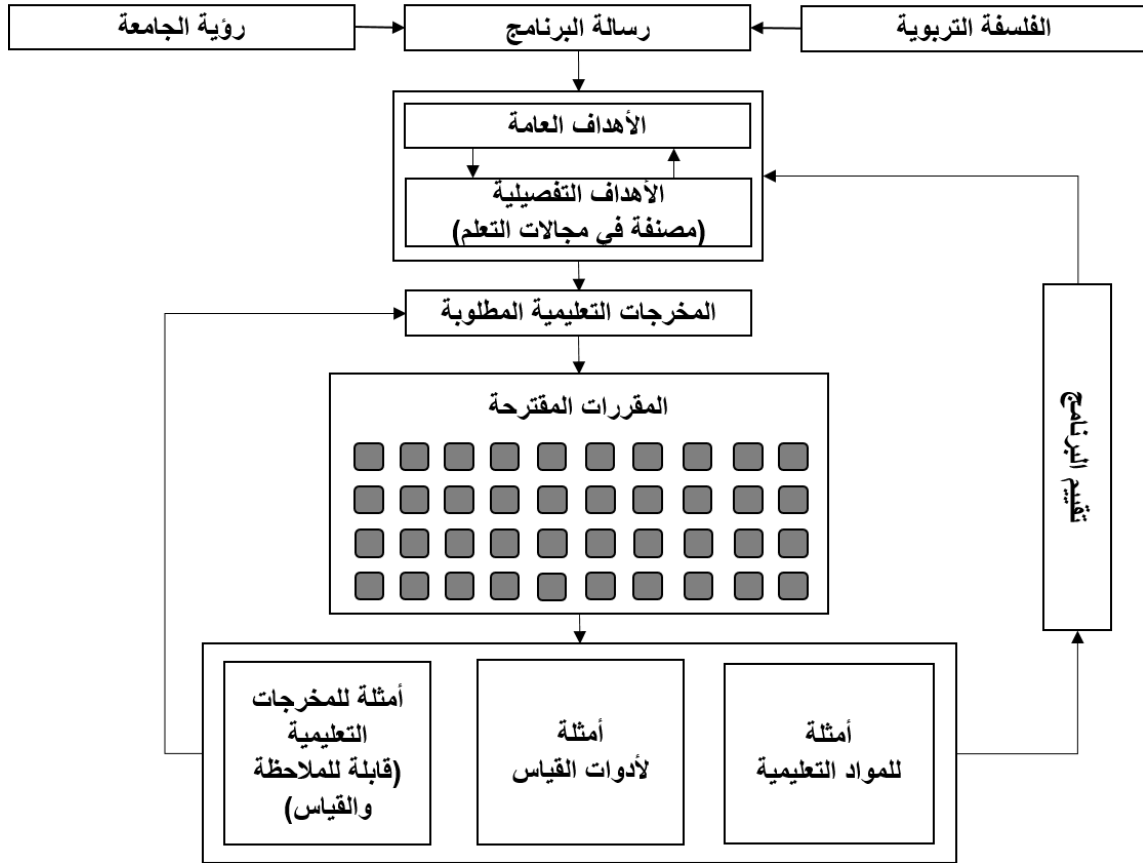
الفلسفة التربوية

رسالة البرنامج

رؤية الجامعة

الأهداف العامة

الأهداف التفصيلية
(مصنفة في مجالات التعلم)

المخرجات التعليمية المطلوبة

المقررات المقترحة

تقييم البرنامج

أمثلة
للمواد التعليمية

أمثلة
لأدوات القياس

أمثلة للمخرجات التعليمية (قابلة للملاحظة والقياس)